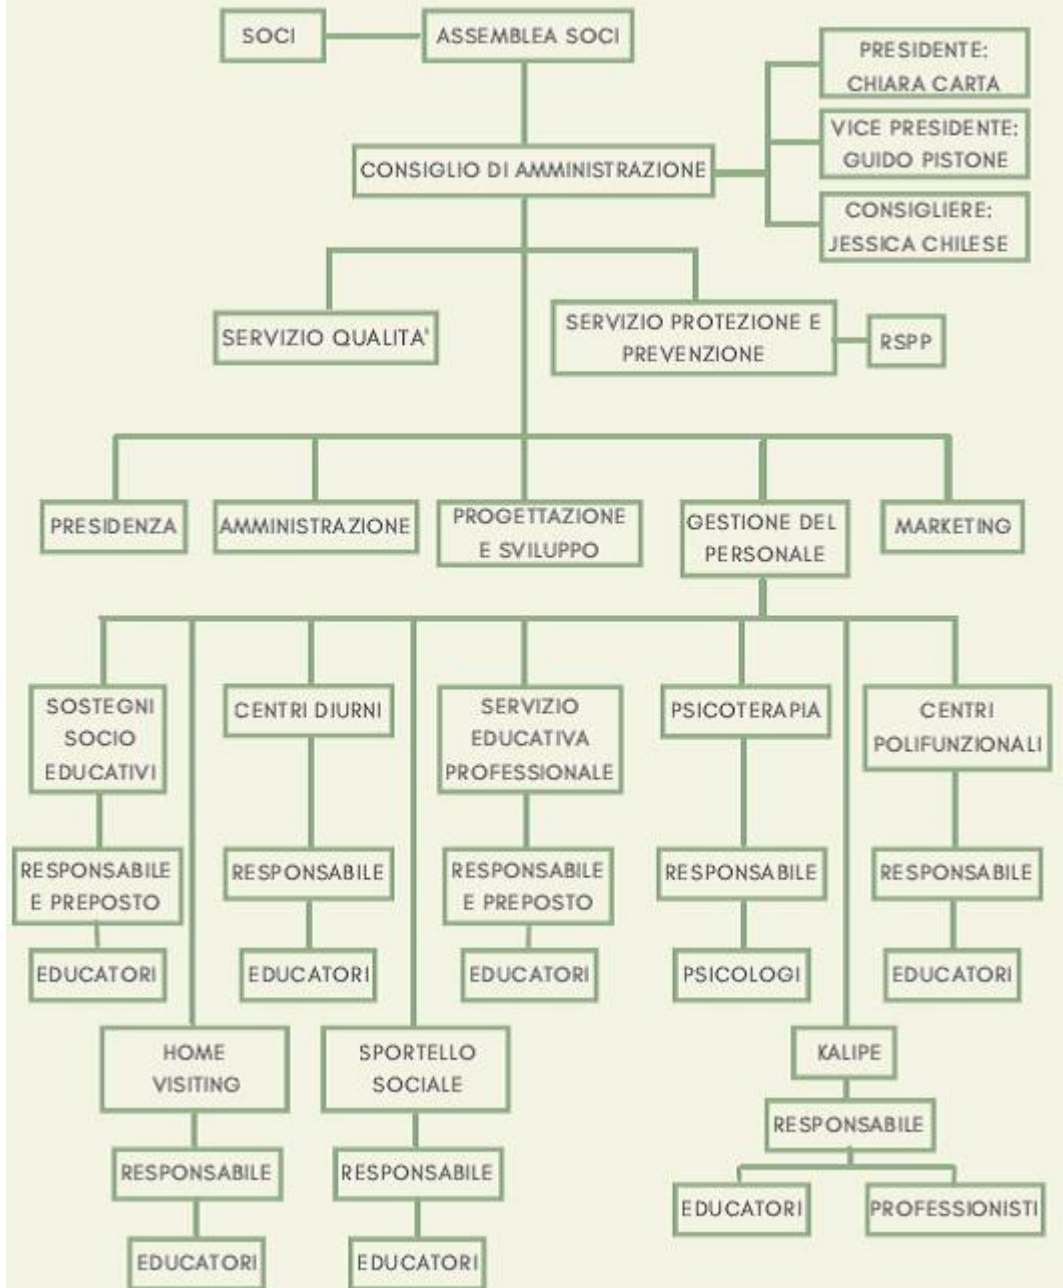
SOCI

ASSEMBLEA SOCI

PRESIDENTE: CHIARA CARTA

VICE PRESIDENTE: GUIDO PISTONE

CONSIGLIERE: JESSICA CHILESE

CONSIGLIO DI AMMINISTRAZIONE

SERVIZIO QUALITA'

SERVIZIO PROTEZIONE E PREVENZIONE

RSPP

PRESIDENZA

AMMINISTRAZIONE

PROGETTAZIONE E SVILUPPO

GESTIONE DEL PERSONALE

MARKETING

SOSTEGNI SOCIO EDUCATIVI

RESPONSABILE E PREPOSTO

EDUCATORI

CENTRI DIURNI

RESPONSABILE

EDUCATORI

SERVIZIO EDUCATIVA PROFESSIONALE

RESPONSABILE E PREPOSTO

EDUCATORI

PSICOTERAPIA

RESPONSABILE

PSICOLOGI

CENTRI POLIFUNZIONALI

RESPONSABILE

EDUCATORI

HOME VISITING

RESPONSABILE

EDUCATORI

SPORTELLO SOCIALE

RESPONSABILE

EDUCATORI

KALIPE

RESPONSABILE

EDUCATORI

PROFESSIONISTI